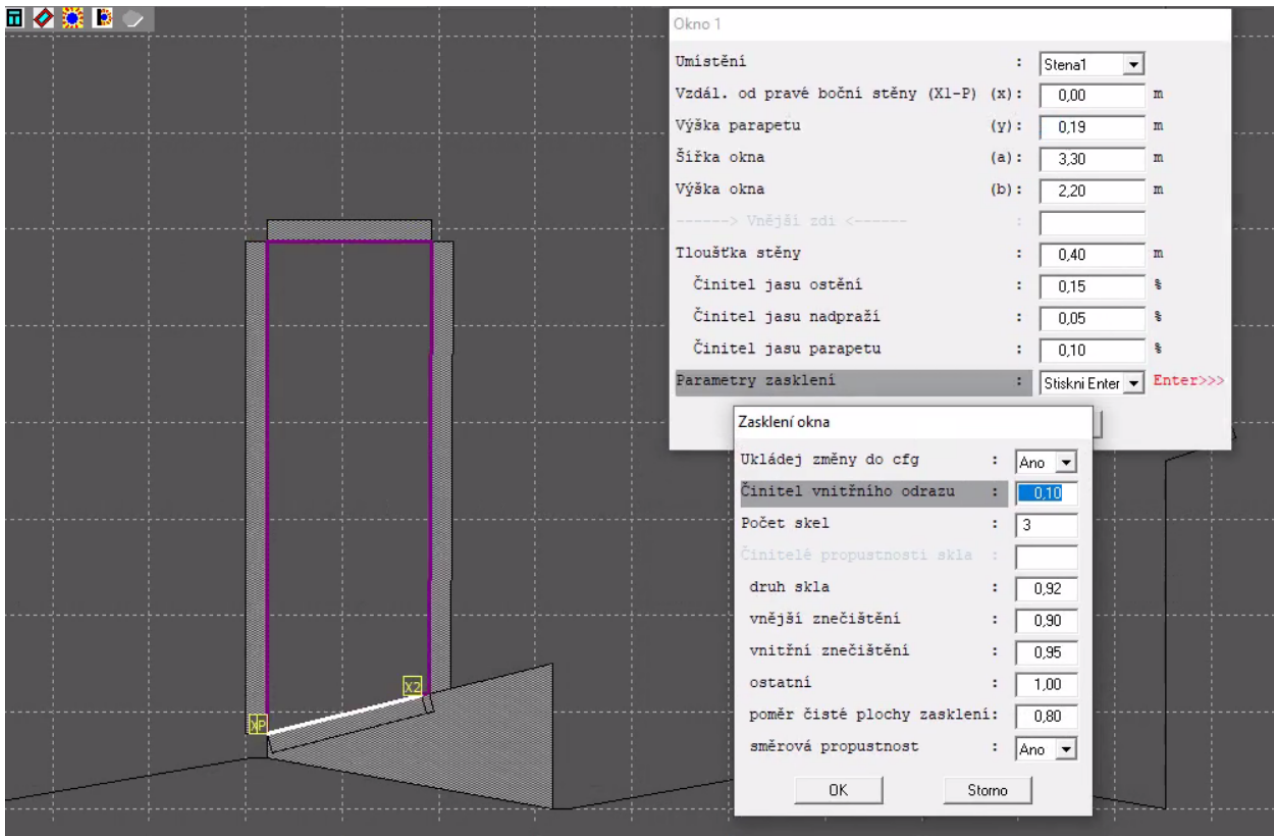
Okno 1

| | | | |
|---|---|---|---|
| Umístění | : | Stena1 | |
| Vzdál. od pravé boční stěny (X1-P) | (x): | 0,00 | m |
| Výška parapetu | (y): | 0,19 | m |
| Šířka okna | (a): | 3,30 | m |
| Výška okna | (b): | 2,20 | m |
| ------> Vnější zdi <------ | : | | |
| Tloušťka stěny | : | 0,40 | m |
| Činitel jasu ostění | : | 0,15 | % |
| Činitel jasu nadpraží | : | 0,05 | % |
| Činitel jasu parapetu | : | 0,10 | % |
| Parametry zasklení | : | Stiskni Enter | Enter>>> |

Zasklení okna

| | | |
|---|---|---|
| Ukládej změny do cfg | : | Ano |
| Činitel vnitřního odrazu | : | 0,10 |
| Počet skel | : | 3 |
| Činitelé propustnosti skla | : | |
| druh skla | : | 0,92 |
| vnější znečištění | : | 0,90 |
| vnitřní znečištění | : | 0,95 |
| ostatní | : | 1,00 |
| poměr čisté plochy zasklení: | | 0,80 |
| směrová propustnost | : | Ano |

OK Storno

X2
XP